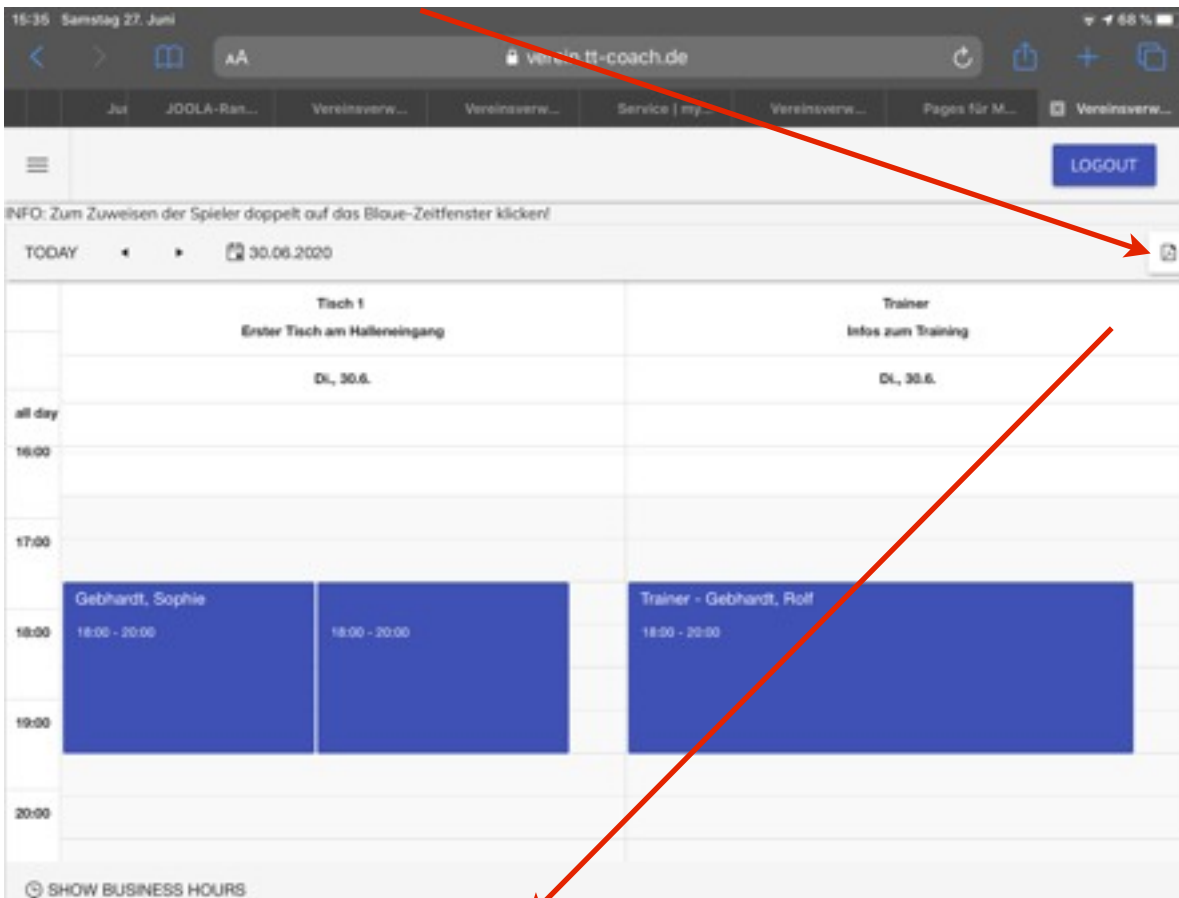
15:35 Samstag 27. Juni

68 %

AA

verein.tt-coach.de

Ju | JOOLA-Ran... | Vereinsverw... | Vereinsverw... | Service | my... | Vereinsverw... | Pages für M... | Vereinsverw...

LOGOUT

INFO: Zum Zuweisen der Spieler doppelt auf das Blaue-Zeitfenster klicken!

TODAY

30.06.2020

| | Tisch 1<br>Erster Tisch am Halleneingang | Trainer<br>Infos zum Training |
|---|---|---|
| | Di., 30.6. | Di., 30.6. |
| all day | | |
| 16:00 | | |
| 17:00 | | |
| 18:00 | Gebhardt, Sophie 18:00 - 20:00 / 18:00 - 20:00 | Trainer - Gebhardt, Rolf 18:00 - 20:00 |
| 19:00 | | |
| 20:00 | | |

SHOW BUSINESS HOURS